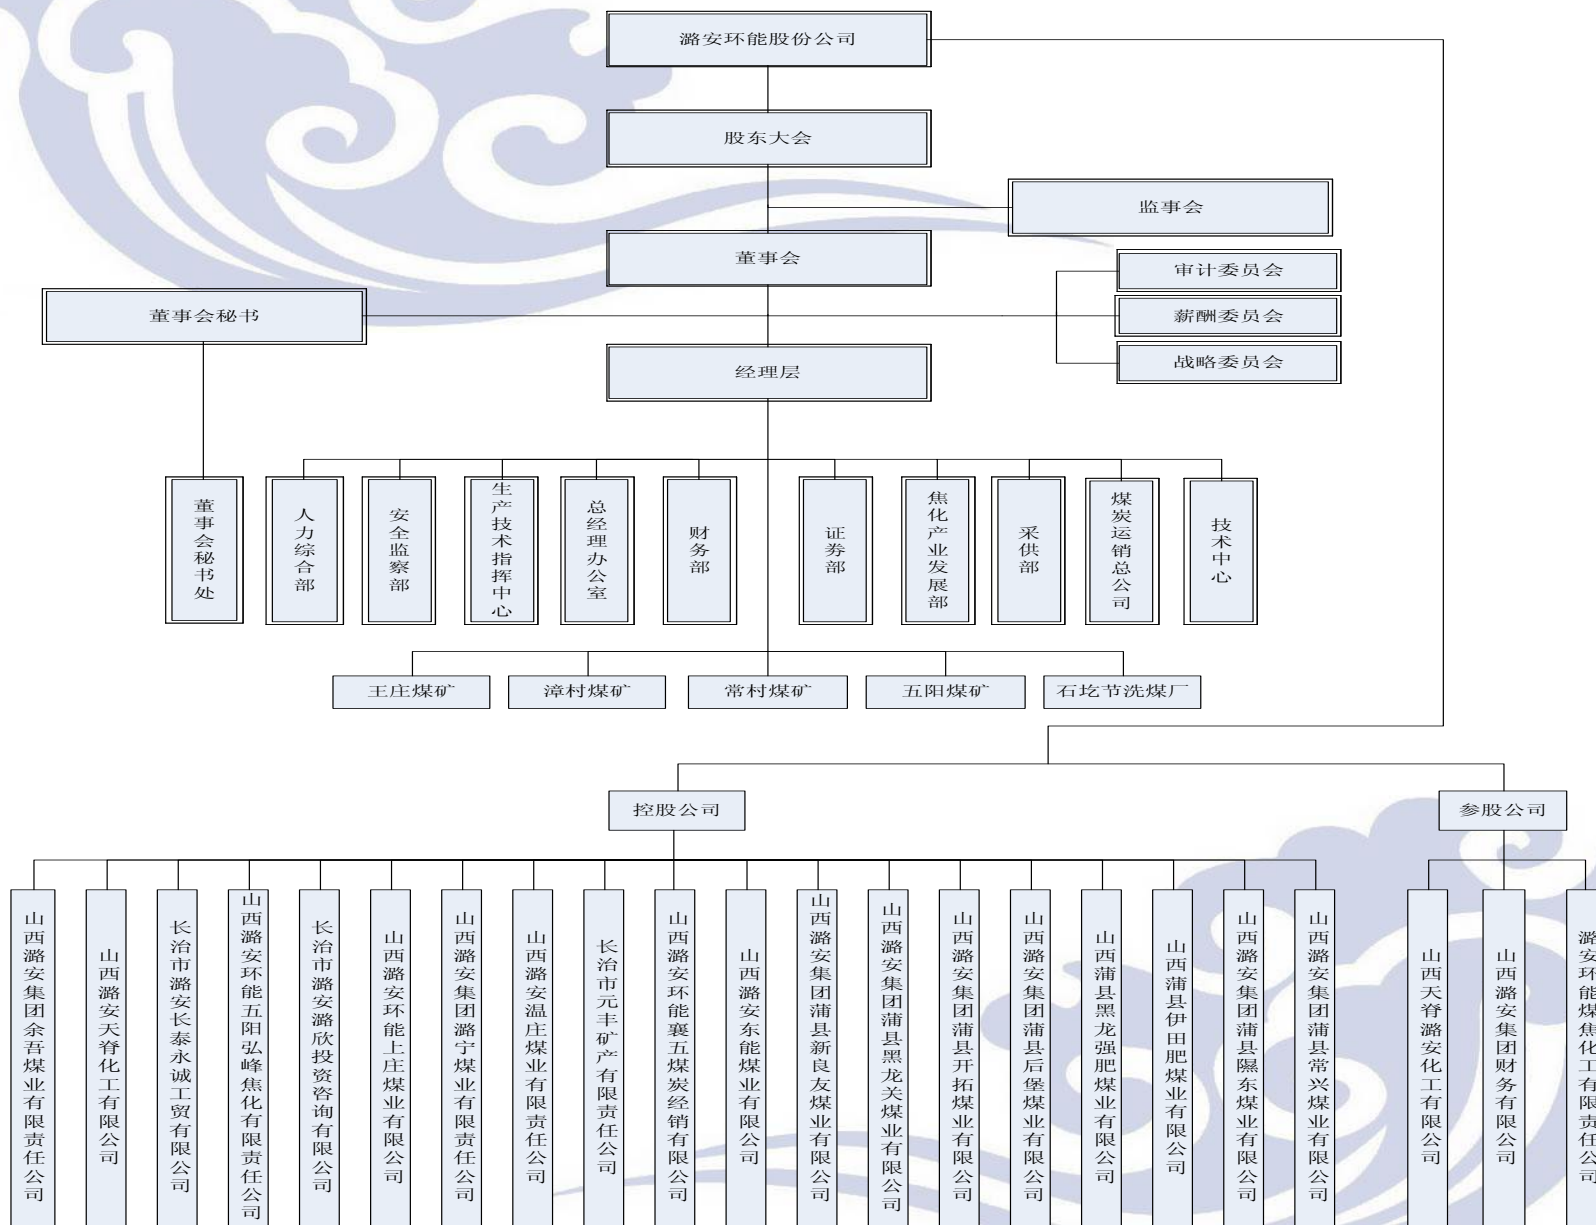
潞安环能股份公司

股东大会

监事会

董事会

审计委员会

薪酬委员会

战略委员会

董事会秘书

经理层

董事会秘书处

人力综合部

安全监察部

生产技术指挥中心

总经理办公室

财务部

证券部

焦化产业发展部

采供部

煤炭运销总公司

技术中心

王庄煤矿

漳村煤矿

常村煤矿

五阳煤矿

石圪节洗煤厂

控股公司

参股公司

山西潞安集团余吾煤业有限责任公司

山西潞安天脊化工有限公司

长治市潞安长泰永诚工贸有限公司

山西潞安环能五阳弘峰焦化有限责任公司

长治市潞安潞欣投资咨询有限公司

山西潞安环能上庄煤业有限公司

山西潞安集团潞宁煤业有限责任公司

山西潞安温庄煤业有限责任公司

长治市元丰矿产有限责任公司

山西潞安环能襄五煤炭经销有限公司

山西潞安东能煤业有限公司

山西潞安集团蒲县新良友煤业有限公司

山西潞安集团蒲县黑龙关煤业有限公司

山西潞安集团蒲县开拓煤业有限公司

山西潞安集团蒲县后堡煤业有限公司

山西蒲县黑龙强肥煤业有限公司

山西蒲县伊田肥煤业有限公司

山西潞安集团蒲县隰东煤业有限公司

山西潞安集团蒲县常兴煤业有限公司

山西天脊潞安化工有限公司

山西潞安集团财务有限公司

潞安环能煤焦化工有限责任公司